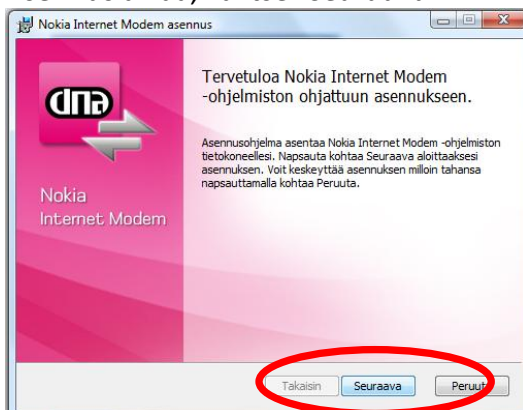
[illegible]

Nokia Internet Modem asennus

dna

Nokia
Internet Modem

Tervetuloa Nokia Internet Modem -ohjelmiston ohjattuun asennukseen.

Asennusohjelma asentaa Nokia Internet Modem -ohjelmiston tietokoneellesi. Napsauta kohtaa Seuraava aloittaaksesi asennuksen. Voit keskeyttää asennuksen milloin tahansa napsauttamalla kohtaa Peruuta.

Takaisin Seuraava Peruuta